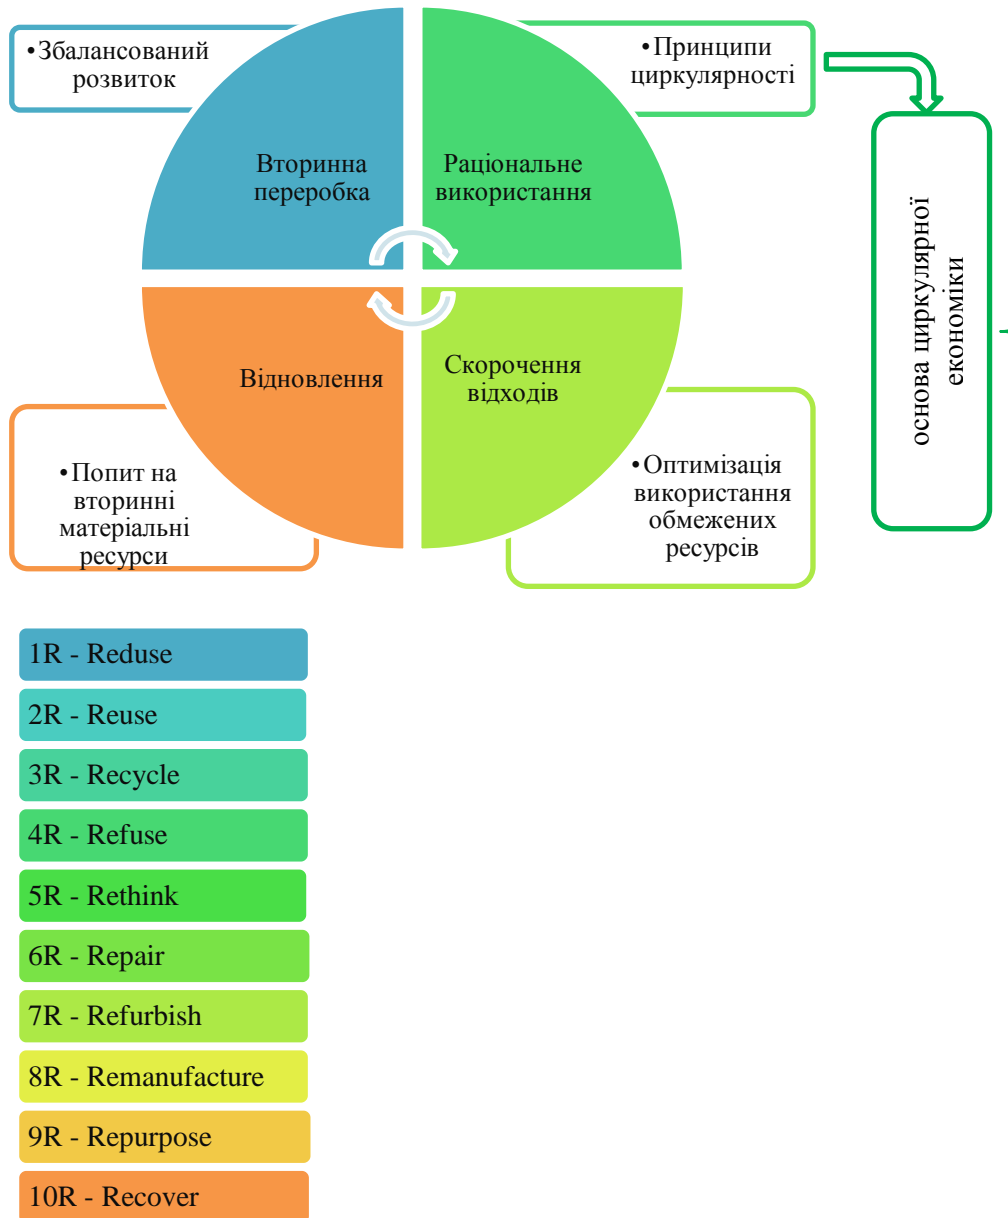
•Збалансований розвиток

•Принципи циркулярності

Вторинна переробка

Раціональне використання

основа циркулярної економіки

Відновлення

Скорочення відходів

•Попит на вторинні матеріальні ресурси

•Оптимізація використання обмежених ресурсів

1R - Reduse

2R - Reuse

3R - Recycle

4R - Refuse

5R - Rethink

6R - Repair

7R - Refurbish

8R - Remanufacture

9R - Repurpose

10R - Recover